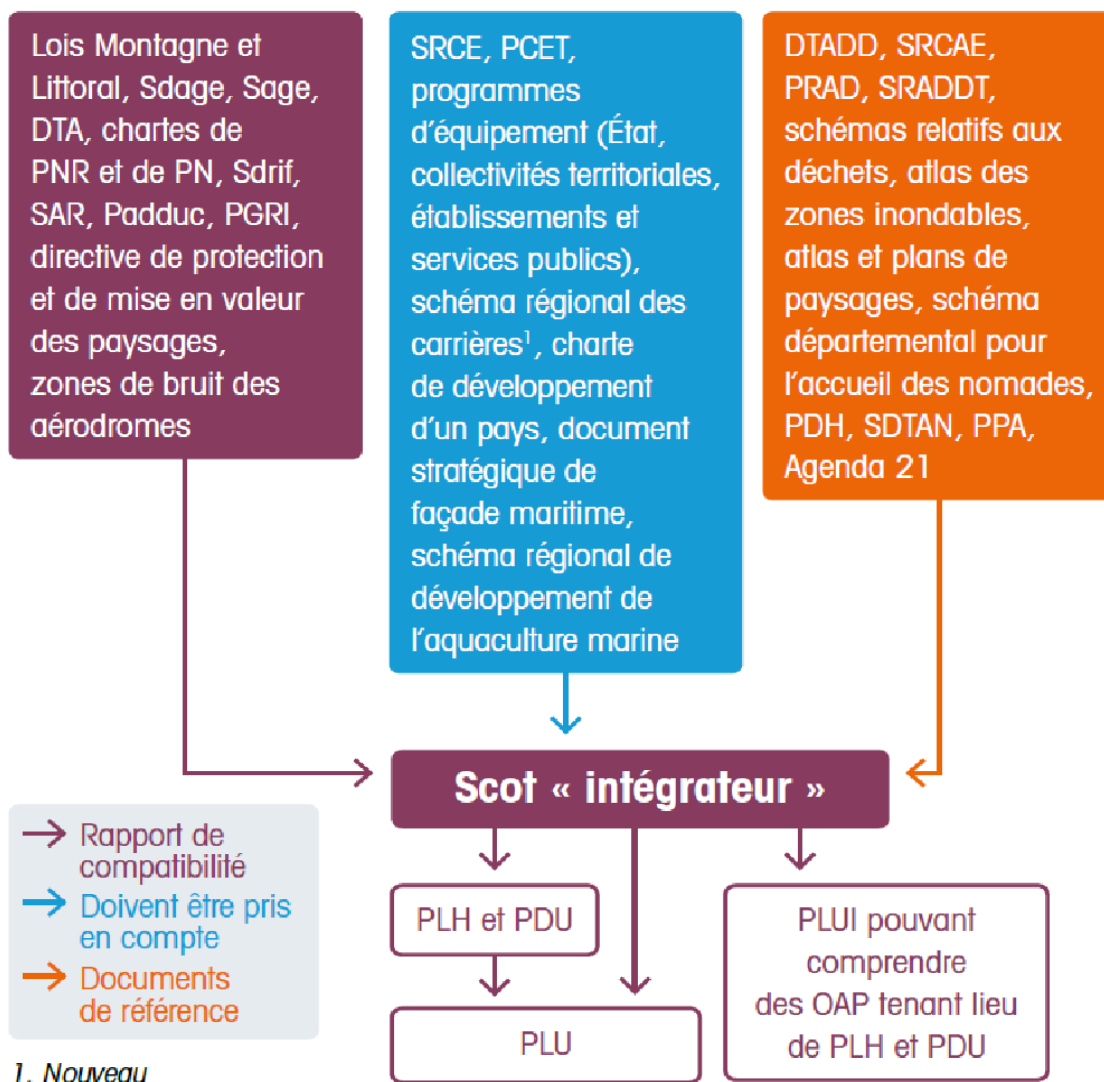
Lois Montagne et Littoral, Sdage, Sage, DTA, chartes de PNR et de PN, Sdrif, SAR, Padduc, PGRI, directive de protection et de mise en valeur des paysages, zones de bruit des aérodromes

SRCE, PCET, programmes d'équipement (État, collectivités territoriales, établissements et services publics), schéma régional des carrières$^1$, charte de développement d'un pays, document stratégique de façade maritime, schéma régional de développement de l'aquaculture marine

DTADD, SRCAE, PRAD, SRADDT, schémas relatifs aux déchets, atlas des zones inondables, atlas et plans de paysages, schéma départemental pour l'accueil des nomades, PDH, SDTAN, PPA, Agenda 21

Scot « intégrateur »

Rapport de compatibilité
Doivent être pris en compte
Documents de référence

PLH et PDU

PLUI pouvant comprendre des OAP tenant lieu de PLH et PDU

PLU

1. Nouveau